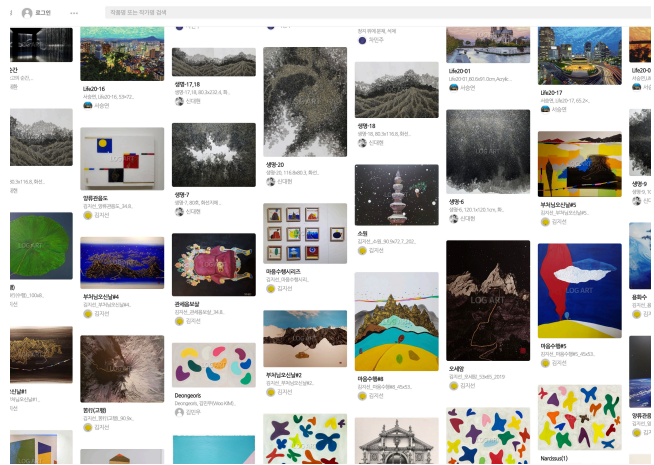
로그인 ···
작품명 또는 작가명 검색

Life20-16
서울연, Life20-16, 53×72...
서울연

생명-17, 18
생명-17, 18, 80.3×232.8, 화...
신대현

청자 화레문병, 백제
채연주

Life20-01
Life20-01, 80.6x01.0cm, Acryli...
서울연

Life20-17
서울연, Life20-17, 65.2×...
서울연

Life20-1

양화관음도
김지선, 양화관음도_34.8...
김지선

생명-18
생명-18, 80.5×116.8, 화선...
신대현

생명-20
생명-20, 116.8×80.3, 화선...
신대현

생명-7
생명-7, 80×, 화선지에...
신대현

부처님오신날#5
김지선, 부처님오신날#5...
김지선

생명-6
생명-6, 120.1×120.1cm, 화...
신대현

생명-9

부처님오신날#4
김지선, 부처님오신날#4...
김지선

소원
김지선, 소원_90.9x72.7_202...
김지선

마음수행시리즈
김지선, 마음수행시리...
김지선

관세음보살
김지선, 관세음보살_34.8...
김지선

마음수행#5
김지선, 마음수행#5_45x53...
김지선

용화수
김지선

오색향
김지선, 오색향_53x65_2019
김지선

부처님오신날#1
김지선

부처님오신날#2
김지선, 부처님오신날#2...
김지선

마음수행#4
김지선, 마음수행#4_45x53...
김지선

Deongeoris
Deongeoris, 김진우(Woo KIM)...
김진우

염원(간절)
김지선, 염원(간절)_90.9x...
김지선

영화관음
김지선, 영...
김지선

Nardssus(1)

LOG ART